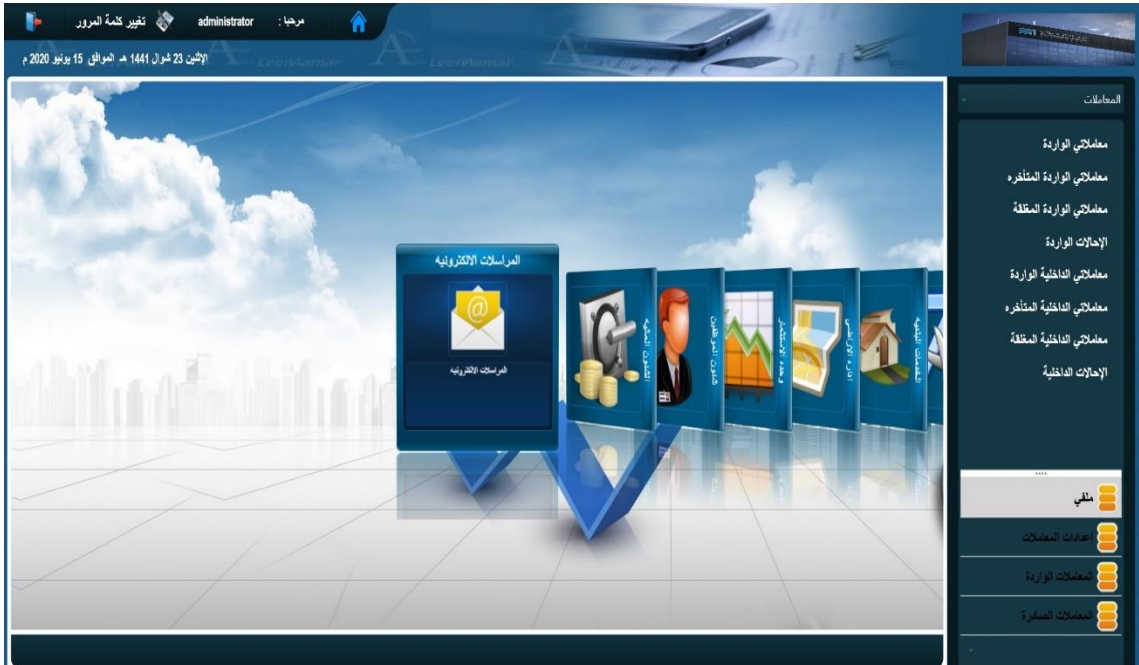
مرحبا : administrator تغيير كلمة المرور

الإثنين 23 شوال 1441 هـ الموافق 15 يونيو 2020 م

المعاملات

معاملاتي الواردة
معاملاتي الواردة المتأخره
معاملاتي الواردة المغلقة
الإحالات الواردة
معاملاتي الداخلية الواردة
معاملاتي الداخلية المتأخره
معاملاتي الداخلية المغلقة
الإحالات الداخلية

ملفي
اعدادات المعاملات
المعاملات الواردة
المعاملات الصادرة

المراسلات الإلكترونيه
المراسلات الإلكترونيه

الشئون المالية
شئون الموظفين
وحدة الاستثمار
ادارة الأراضي
الخدمات البلدية